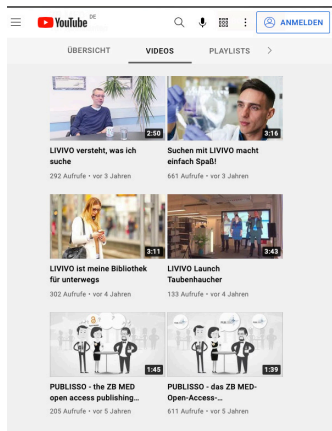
YouTube DE

ANMELDEN

ÜBERSICHT VIDEOS PLAYLISTS >

2:50
LIVIVO versteht, was ich suche
292 Aufrufe • vor 3 Jahren

3:16
Suchen mit LIVIVO macht einfach Spaß!
661 Aufrufe • vor 3 Jahren

3:11
LIVIVO ist meine Bibliothek für unterwegs
302 Aufrufe • vor 4 Jahren

3:43
LIVIVO Launch Taubenhaucher
133 Aufrufe • vor 4 Jahren

1:45
PUBLISSO - the ZB MED open access publishing...
205 Aufrufe • vor 5 Jahren

1:39
PUBLISSO - das ZB MED-Open-Access-...
611 Aufrufe • vor 5 Jahren